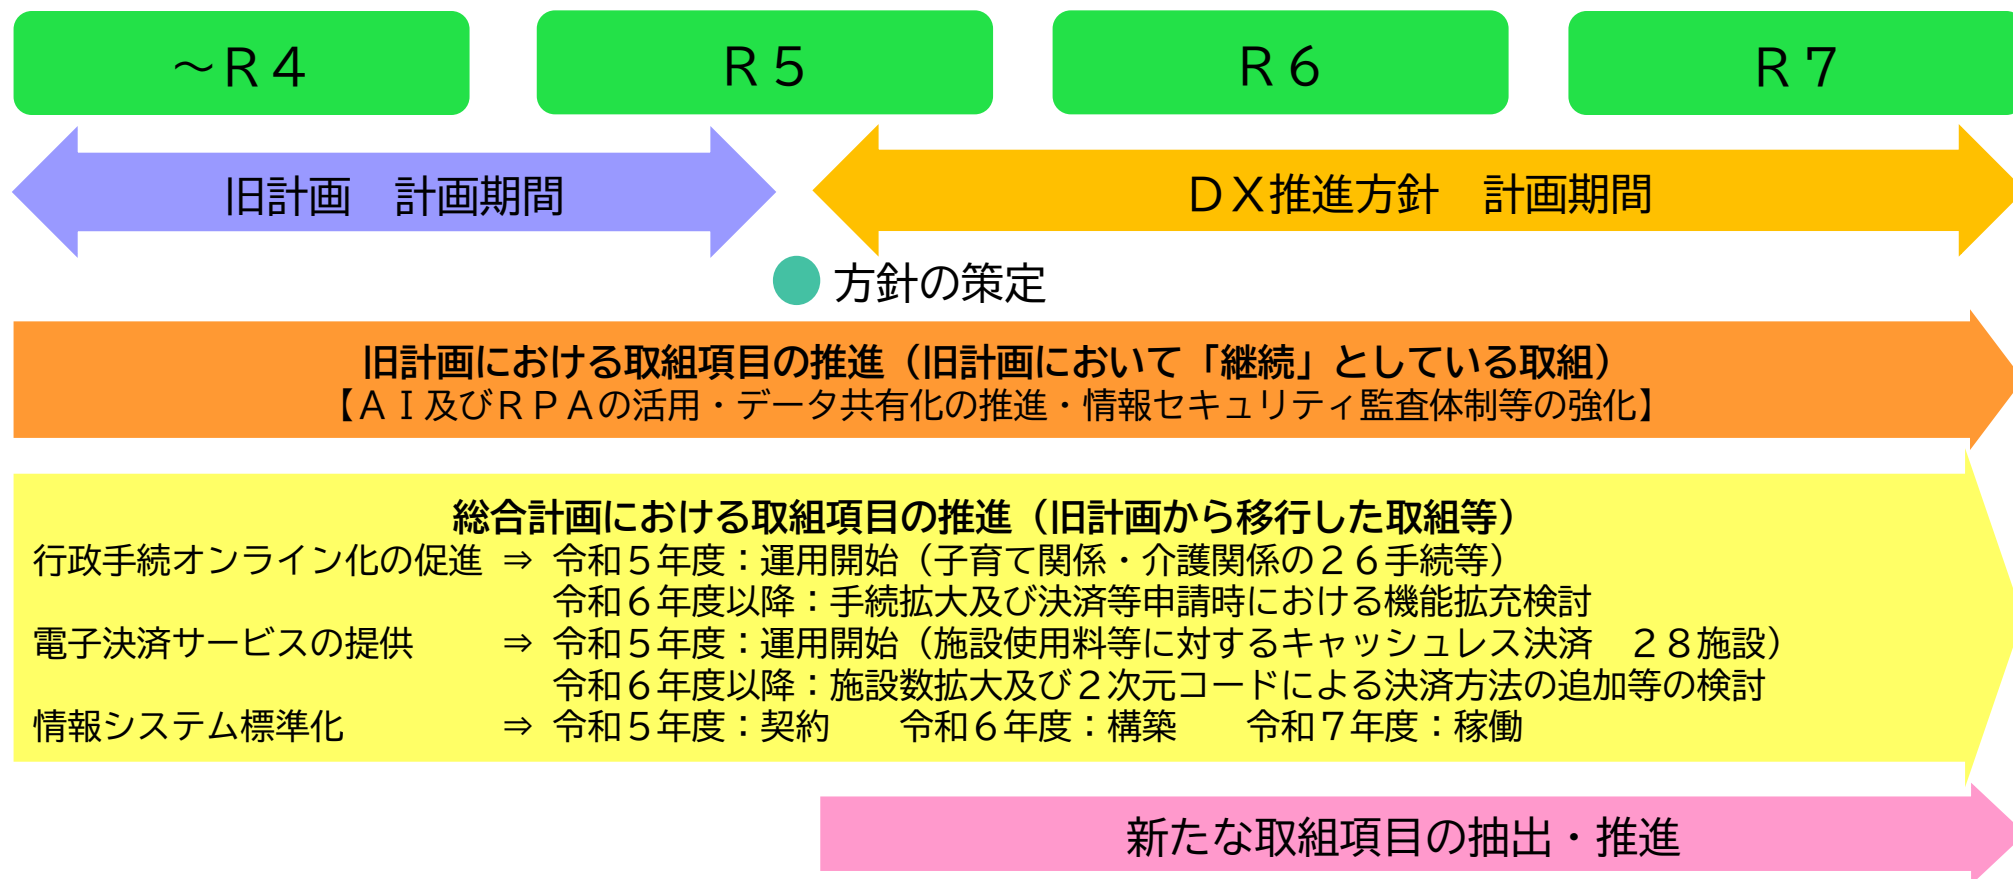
～Ｒ４

Ｒ５

Ｒ６

Ｒ７

旧計画　計画期間

ＤＸ推進方針　計画期間

方針の策定

旧計画における取組項目の推進（旧計画において「継続」としている取組）
【ＡＩ及びＲＰＡの活用・データ共有化の推進・情報セキュリティ監査体制等の強化】

総合計画における取組項目の推進（旧計画から移行した取組等）
行政手続オンライン化の促進 ⇒ 令和５年度：運用開始（子育て関係・介護関係の２６手続等）
令和６年度以降：手続拡大及び決済等申請時における機能拡充検討
電子決済サービスの提供 ⇒ 令和５年度：運用開始（施設使用料等に対するキャッシュレス決済　２８施設）
令和６年度以降：施設数拡大及び２次元コードによる決済方法の追加等の検討
情報システム標準化 ⇒ 令和５年度：契約　令和６年度：構築　令和７年度：稼働

新たな取組項目の抽出・推進